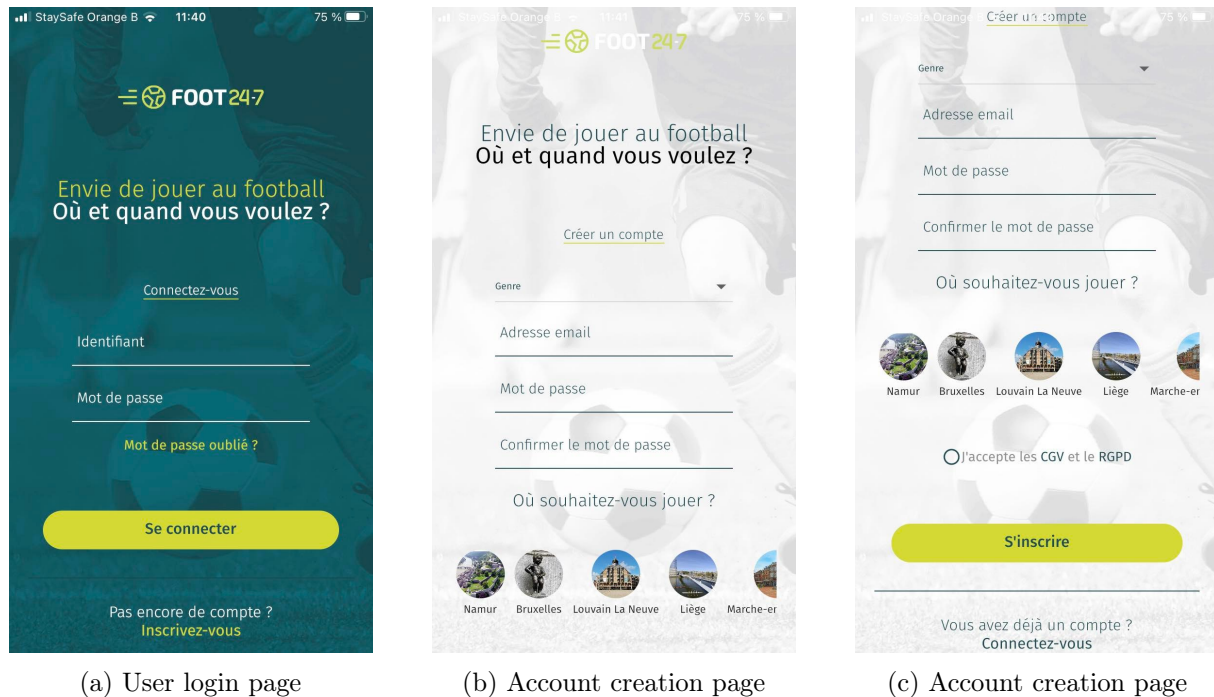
StaySafe Orange B 11:40 75 %

FOOT247

Envie de jouer au football
Où et quand vous voulez ?

Connectez-vous

Identifiant

Mot de passe

Mot de passe oublié ?

Se connecter

Pas encore de compte ?
Inscrivez-vous

(a) User login page

StaySafe Orange B 11:41 75 %

FOOT247

Envie de jouer au football
Où et quand vous voulez ?

Créer un compte

Genre

Adresse email

Mot de passe

Confirmer le mot de passe

Où souhaitez-vous jouer ?

Namur Bruxelles Louvain La Neuve Liège Marche-en

(b) Account creation page

StaySafe Orange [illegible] 75 %

Créer un compte

Genre

Adresse email

Mot de passe

Confirmer le mot de passe

Où souhaitez-vous jouer ?

Namur Bruxelles Louvain La Neuve Liège Marche-en

J'accepte les CGV et le RGPD

S'inscrire

Vous avez déjà un compte ?
Connectez-vous

(c) Account creation page